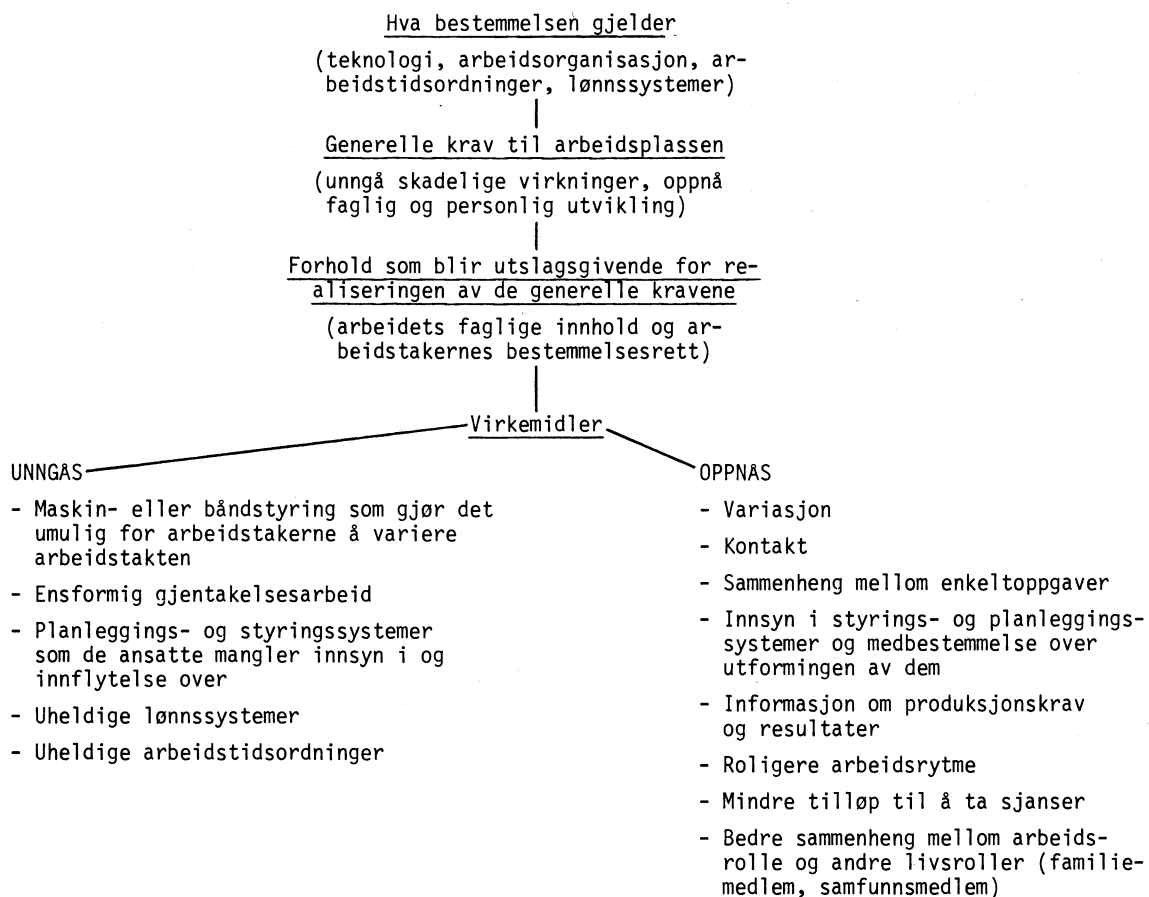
Hva bestemmelsen gjelder

(teknologi, arbeidsorganisasjon, arbeidstidsordninger, lønnssystemer)

Generelle krav til arbeidsplassen

(unngå skadelige virkninger, oppnå faglig og personlig utvikling)

Forhold som blir utslagsgivende for realiseringen av de generelle kravene

(arbeidets faglige innhold og arbeidstakernes bestemmelsesrett)

Virkemidler

UNNGÅS

- Maskin- eller båndstyring som gjør det umulig for arbeidstakerne å variere arbeidstakten
- Ensformig gjentakelsesarbeid
- Planleggings- og styringssystemer som de ansatte mangler innsyn i og innflytelse over
- Uheldige lønnssystemer
- Uheldige arbeidstidsordninger

OPPNÅS

- Variasjon
- Kontakt
- Sammenheng mellom enkeltoppgaver
- Innsyn i styrings- og planleggingssystemer og medbestemmelse over utformingen av dem
- Informasjon om produksjonskrav og resultater
- Roligere arbeidsrytme
- Mindre tilløp til å ta sjanser
- Bedre sammenheng mellom arbeidsrolle og andre livsroller (familiemedlem, samfunnsmedlem)